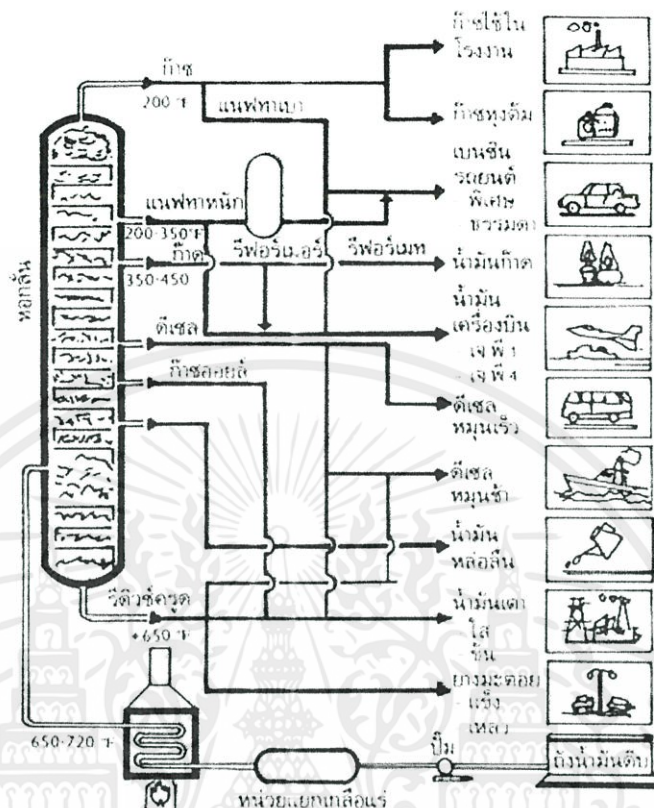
ก๊าซ
200 °F
แนฟทาเบา
ก๊าซใช้ใน โรงงาน
ก๊าซหุงต้ม
เบนซิน รถยนต์
- พิเศษ
- ธรรมดา
แนฟทาหนัก
200-350°F
รีฟอร์มเมอร์
รีฟอร์เมท
ก๊าด
350-450
น้ำมันก๊าด
หอกลั่น
น้ำมัน เครื่องบิน
- เจ พี 1
- เจ พี 4
ดีเซล
ก๊าซออยล์
ดีเซล หมุนเร็ว
ดีเซล หมุนช้า
น้ำมัน หล่อลื่น
รีดิวซ์ครูด
+650 °F
น้ำมันเตา
- ใส
- ข้น
ยางมะตอย
- แข็ง
- เหลว
650-720 °F
ปั๊ม
ถังน้ำมันดิบ
หน่วยแยกเกลือแร่